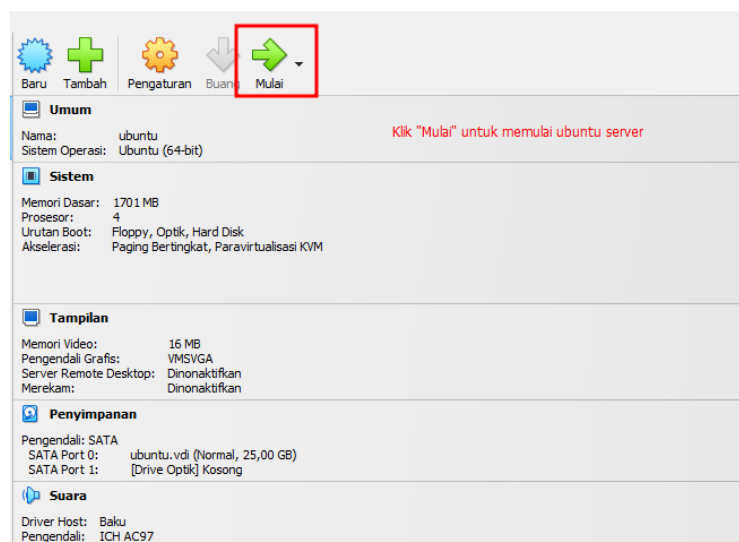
Baru Tambah Pengaturan Buang Mulai

Umum

Nama: ubuntu
Sistem Operasi: Ubuntu (64-bit)

Klik "Mulai" untuk memulai ubuntu server

Sistem

Memori Dasar: 1701 MB
Prosesor: 4
Urutan Boot: Floppy, Optik, Hard Disk
Akselerasi: Paging Bertingkat, Paravirtualisasi KVM

Tampilan

Memori Video: 16 MB
Pengendali Grafis: VMSVGA
Server Remote Desktop: Dinonaktifkan
Merekam: Dinonaktifkan

Penyimpanan

Pengendali: SATA
SATA Port 0: ubuntu.vdi (Normal, 25,00 GB)
SATA Port 1: [Drive Optik] Kosong

Suara

Driver Host: Baku
Pengendali: ICH AC97